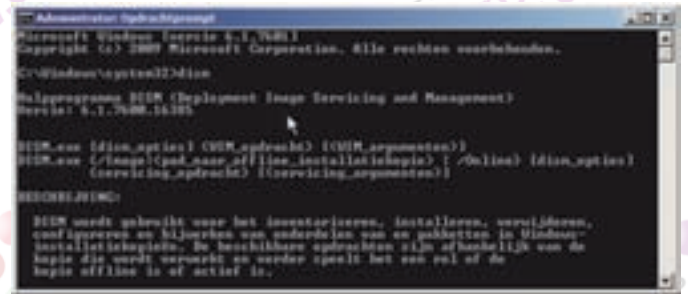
Administrator: Opdrachtprompt

Microsoft Windows [versie 6.1.7601]
Copyright (c) 2009 Microsoft Corporation. Alle rechten voorbehouden.

C:\Windows\system32>dism

Hulpprogramma DISM (Deployment Image Servicing and Management)
Versie: 6.1.7600.16385

DISM.exe [dism_opties] {WIM_opdracht} [<WIM_argumenten>]
DISM.exe {/Image:<pad_naar_offline_installatiekopie> | /Online} [dism_opties]
{servicing_opdracht} [<servicing_argumenten>]

BESCHRIJVING:

DISM wordt gebruikt voor het inventariseren, installeren, verwijderen, configureren en bijwerken van onderdelen van en pakketten in Windows-installatiekopieën. De beschikbare opdrachten zijn afhankelijk van de kopie die wordt verwerkt en verder speelt het een rol of de kopie offline is of actief is.